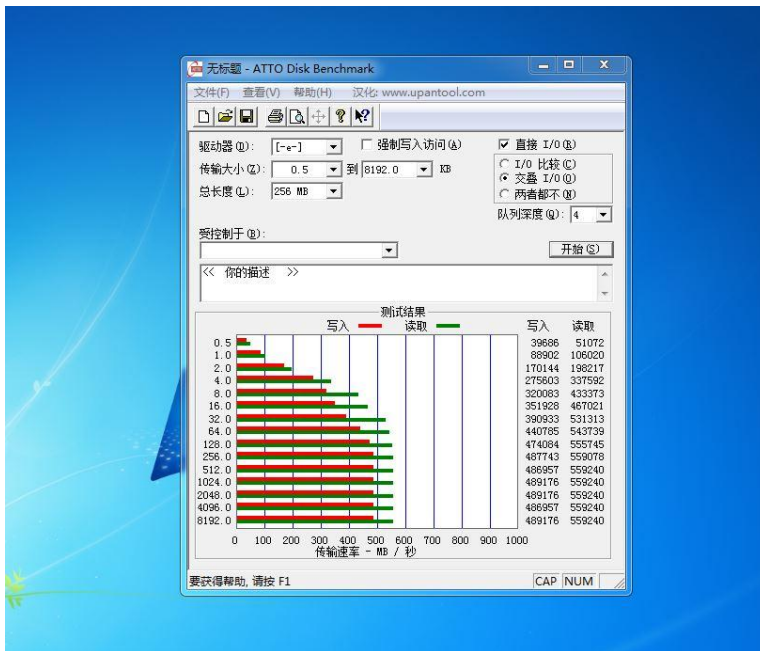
无标题 - ATTO Disk Benchmark

文件(F) 查看(V) 帮助(H) 汉化: www.upantool.com

驱动器 (D): [-e-]
强制写入访问 (A)
直接 I/O (R)
传输大小 (Z): 0.5 到 8192.0 KB
I/O 比较 (C)
交叠 I/O (O)
总长度 (L): 256 MB
两者都不 (N)
队列深度 (Q): 4

受控制于 (B):
开始 (S)

<< 你的描述 >>

测试结果
写入 读取

| | 写入 | 读取 |
|---|---|---|
| 0.5 | 39686 | 51072 |
| 1.0 | 88902 | 106020 |
| 2.0 | 170144 | 198217 |
| 4.0 | 275603 | 337592 |
| 8.0 | 320083 | 433373 |
| 16.0 | 351928 | 467021 |
| 32.0 | 390933 | 531313 |
| 64.0 | 440785 | 543739 |
| 128.0 | 474084 | 555745 |
| 256.0 | 487743 | 559078 |
| 512.0 | 486957 | 559240 |
| 1024.0 | 489176 | 559240 |
| 2048.0 | 489176 | 559240 |
| 4096.0 | 486957 | 559240 |
| 8192.0 | 489176 | 559240 |

0 100 200 300 400 500 600 700 800 900 1000
传输速率 - MB / 秒

要获得帮助, 请按 F1
CAP NUM